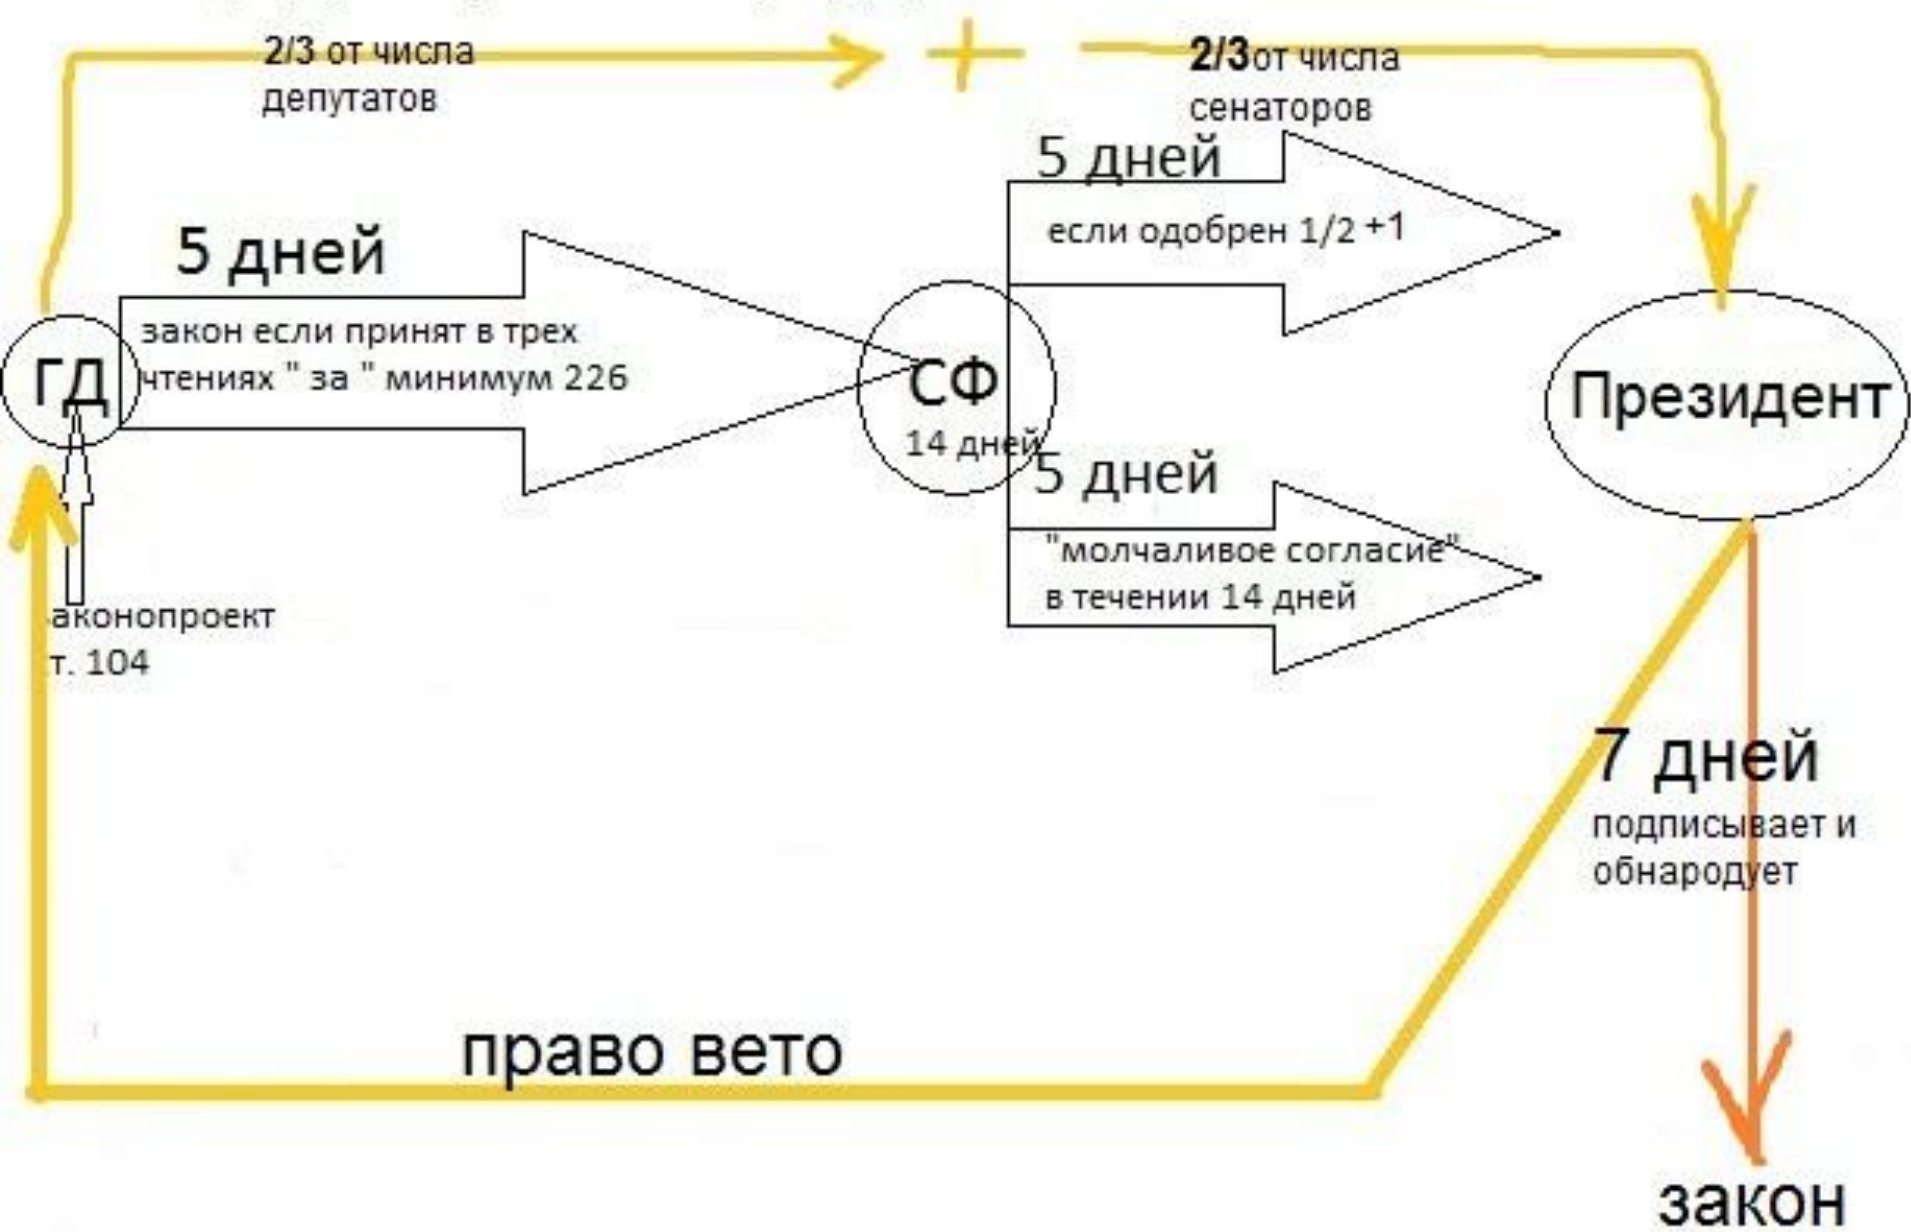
2/3 от числа депутатов

+

2/3 от числа сенаторов

5 дней

если одобрен 1/2 +1

5 дней

закон если принят в трех чтениях " за " минимум 226

ГД

СФ

14 дней

Президент

5 дней

"молчаливое согласие" в течении 14 дней

аконопроект т. 104

7 дней

подписывает и обнародует

право вето

закон